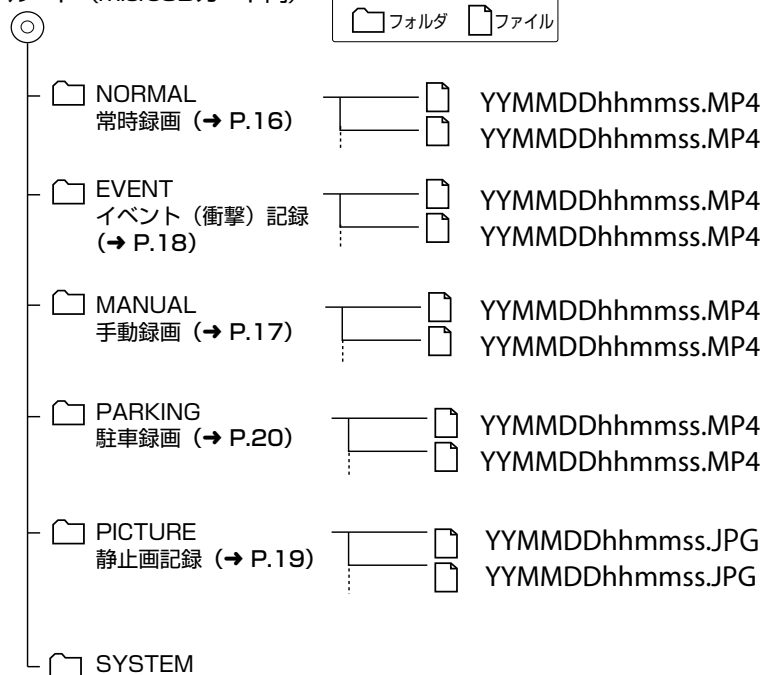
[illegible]ード（microSDカード内）

フォルダ　ファイル

NORMAL
常時録画（➜ P.16）

YYMMDDhhmmss.MP4
YYMMDDhhmmss.MP4

EVENT
イベント（衝撃）記録（➜ P.18）

YYMMDDhhmmss.MP4
YYMMDDhhmmss.MP4

MANUAL
手動録画（➜ P.17）

YYMMDDhhmmss.MP4
YYMMDDhhmmss.MP4

PARKING
駐車録画（➜ P.20）

YYMMDDhhmmss.MP4
YYMMDDhhmmss.MP4

PICTURE
静止画記録（➜ P.19）

YYMMDDhhmmss.JPG
YYMMDDhhmmss.JPG

SYSTEM